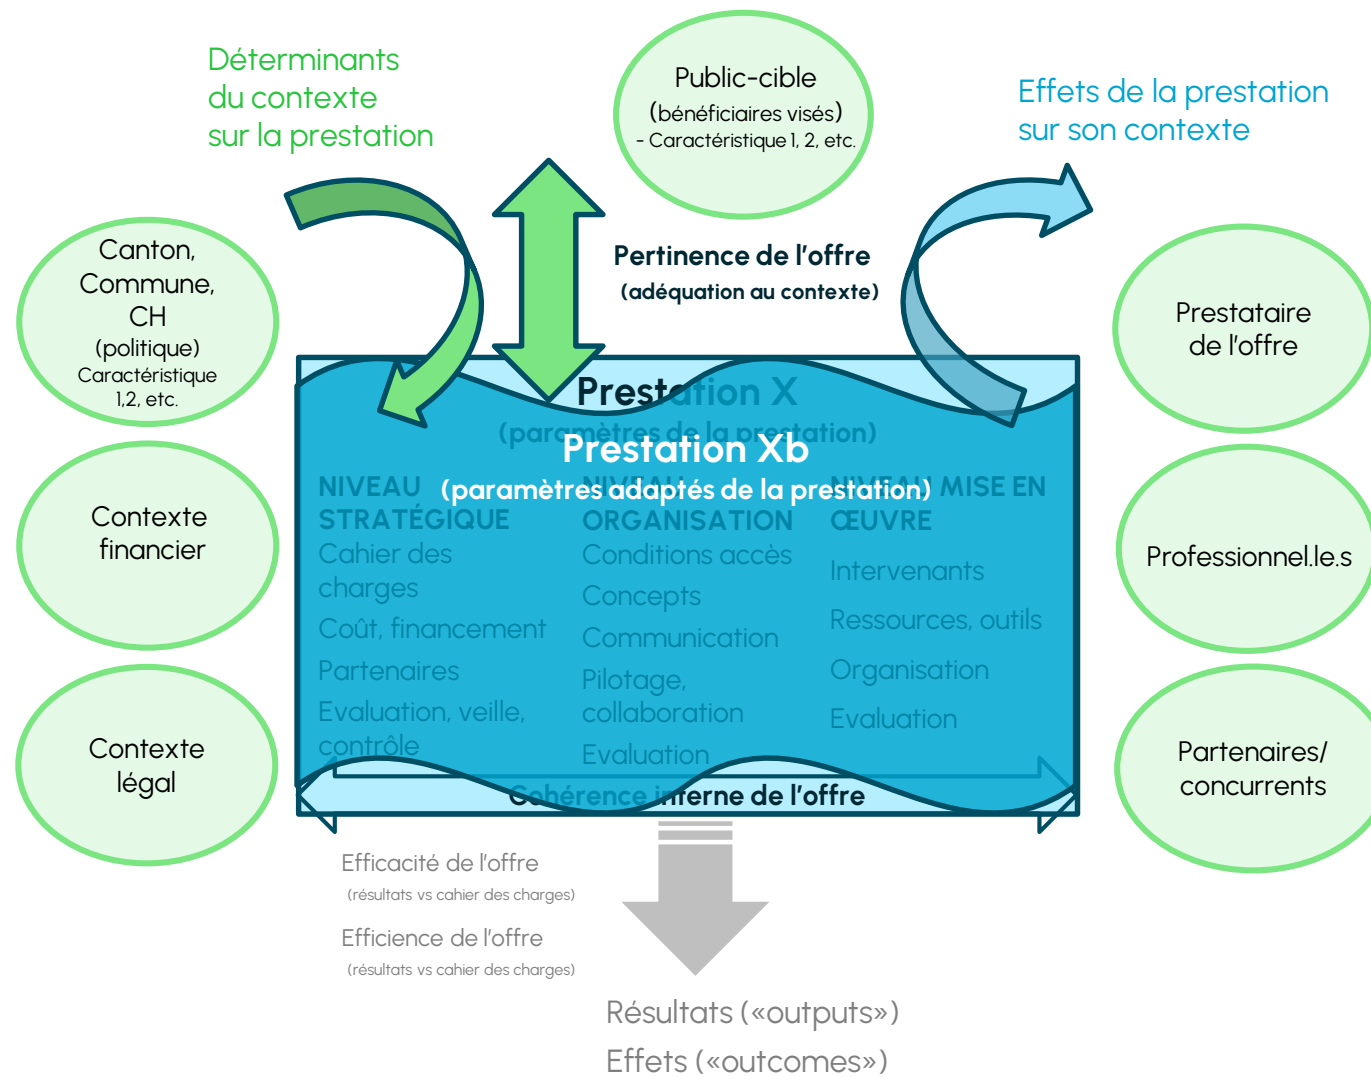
Déterminants du contexte sur la prestation

Public-cible (bénéficiaires visés) - Caractéristique 1, 2, etc.

Effets de la prestation sur son contexte

Canton, Commune, CH (politique) Caractéristique 1,2, etc.

Pertinence de l'offre (adéquation au contexte)

Prestataire de l'offre

Prestation X (paramètres de la prestation)

Prestation Xb (paramètres adaptés de la prestation)

Contexte financier

NIVEAU STRATÉGIQUE
Cahier des charges
Coût, financement
Partenaires
Evaluation, veille, contrôle

NIVEAU ORGANISATION
Conditions accès
Concepts
Communication
Pilotage, collaboration
Evaluation

NIVEAU MISE EN ŒUVRE
Intervenants
Ressources, outils
Organisation
Evaluation

Professionnel.le.s

Contexte légal

Cohérence interne de l'offre

Partenaires/ concurrents

Efficacité de l'offre (résultats vs cahier des charges)

Efficience de l'offre (résultats vs cahier des charges)

Résultats («outputs»)
Effets («outcomes»)